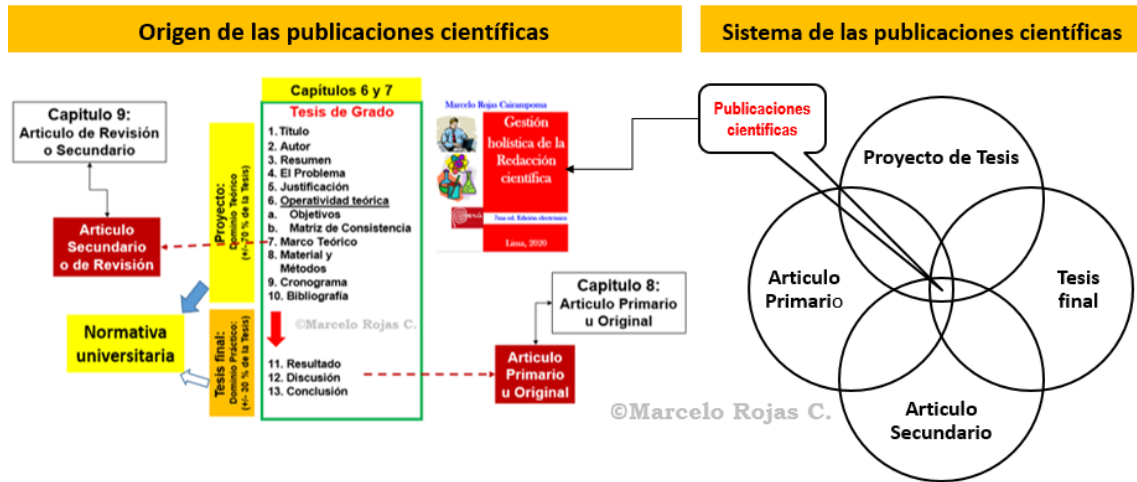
Origen de las publicaciones científicas

Sistema de las publicaciones científicas

Capitulo 9:
Articulo de Revisión o Secundario

Articulo Secundario o de Revisión

Normativa universitaria

Proyecto:
Dominio Teórico (+/- 70 % de la Tesis)

Tesis final:
Dominio Práctico: (+/- 30 % de la Tesis)

Capítulos 6 y 7
Tesis de Grado
1. Titulo
2. Autor
3. Resumen
4. El Problema
5. Justificación
6. Operatividad teórica
a. Objetivos
b. Matriz de Consistencia
7. Marco Teórico
8. Material y Métodos
9. Cronograma
10. Bibliografía
©Marcelo Rojas C.
11. Resultado
12. Discusión
13. Conclusión

Marcelo Rojas Cairampoma
Gestión holística de la Redacción científica
7ma ed. Edición electrónica
Lima, 2020

Capitulo 8:
Articulo Primario u Original

Articulo Primario u Original

©Marcelo Rojas C.

Publicaciones científicas

Proyecto de Tesis

Articulo Primario

Tesis final

Articulo Secundario